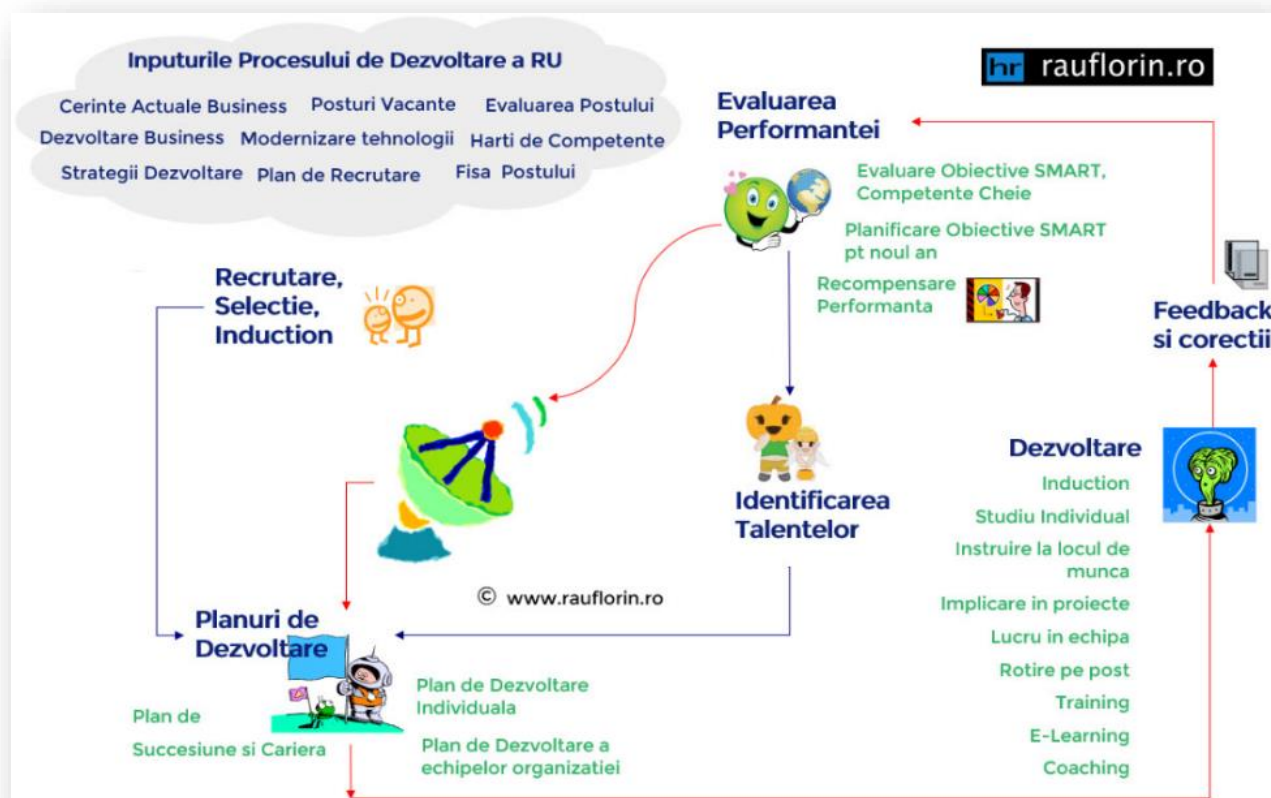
Inputurile Procesului de Dezvoltare a RU

Cerinte Actuale Business Posturi Vacante Evaluarea Postului
Dezvoltare Business Modernizare tehnologii Harti de Competente
Strategii Dezvoltare Plan de Recrutare Fisa Postului

hr rauflorin.ro

Evaluarea Performantei

Evaluare Obiective SMART, Competente Cheie

Planificare Obiective SMART pt noul an

Recompensare Performanta

Feedback si corectii

Recrutare, Selectie, Induction

Identificarea Talentelor

Dezvoltare

Induction

Studiu Individual

Instruire la locul de munca

Implicare in proiecte

Lucru in echipa

Rotire pe post

Training

E-Learning

Coaching

© www.rauflorin.ro

Planuri de Dezvoltare

Plan de Dezvoltare Individuala

Plan de Dezvoltare a echipelor organizatiei

Plan de

Succesiune si Cariera